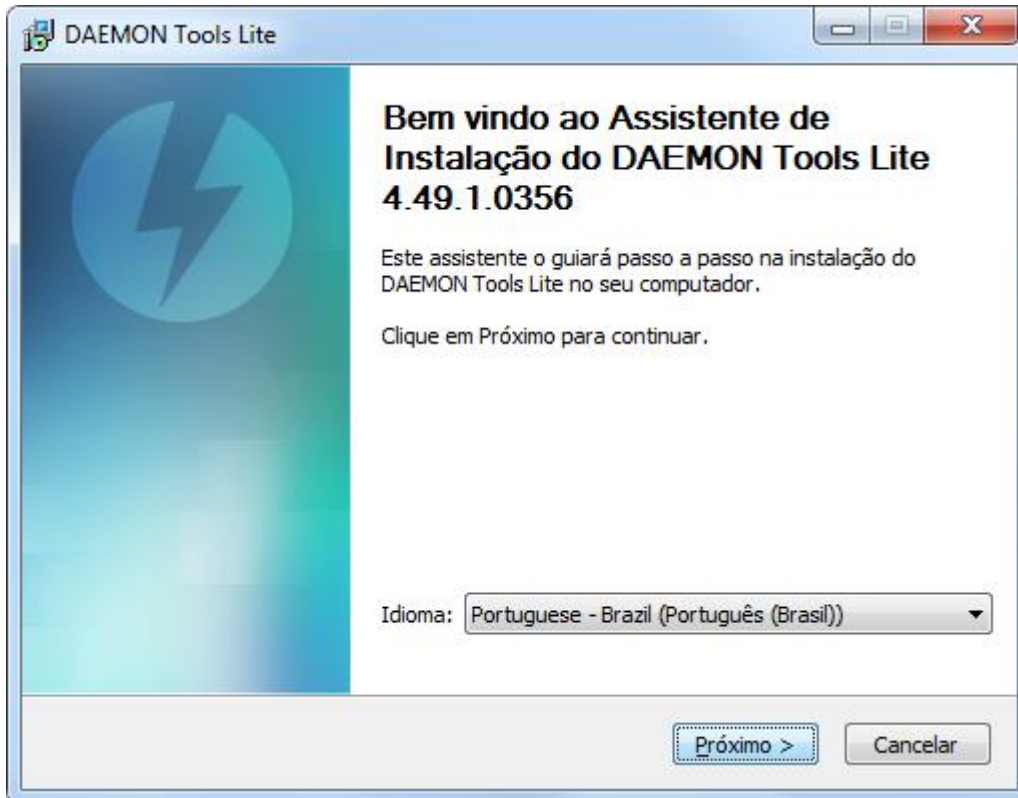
DAEMON Tools Lite

Bem vindo ao Assistente de Instalação do DAEMON Tools Lite 4.49.1.0356

Este assistente o guiará passo a passo na instalação do DAEMON Tools Lite no seu computador.

Clique em Próximo para continuar.

Idioma: Portuguese - Brazil (Português (Brasil))

Próximo >
Cancelar